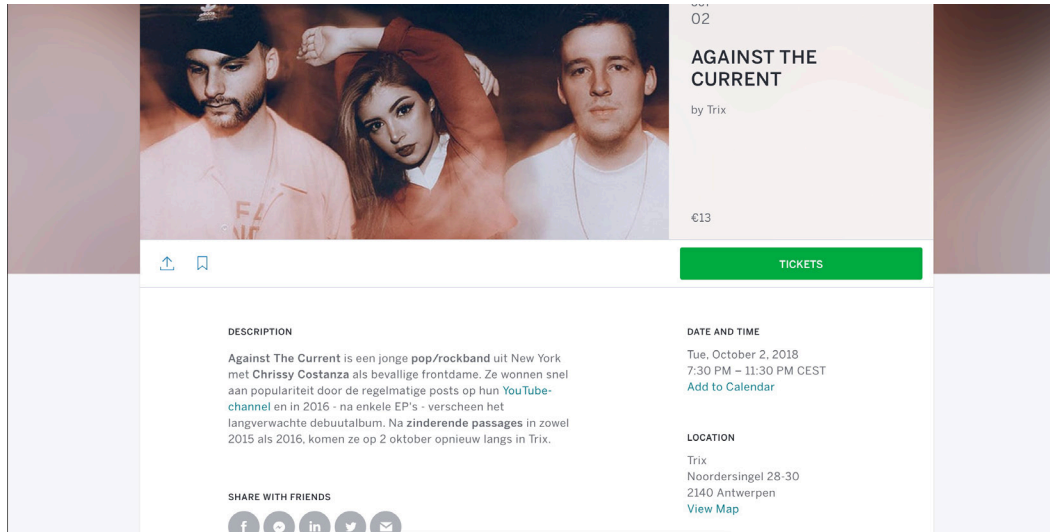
02

AGAINST THE CURRENT

by Trix

€13

TICKETS

DESCRIPTION

Against The Current is een jonge pop/rockband uit New York met Chrissy Costanza als bevallige frontdame. Ze wonnen snel aan populariteit door de regelmatige posts op hun YouTube-channel en in 2016 - na enkele EP's - verscheen het langverwachte debuutalbum. Na zinderende passages in zowel 2015 als 2016, komen ze op 2 oktober opnieuw langs in Trix.

SHARE WITH FRIENDS

DATE AND TIME

Tue, October 2, 2018
7:30 PM – 11:30 PM CEST
Add to Calendar

LOCATION

Trix
Noordersingel 28-30
2140 Antwerpen
View Map